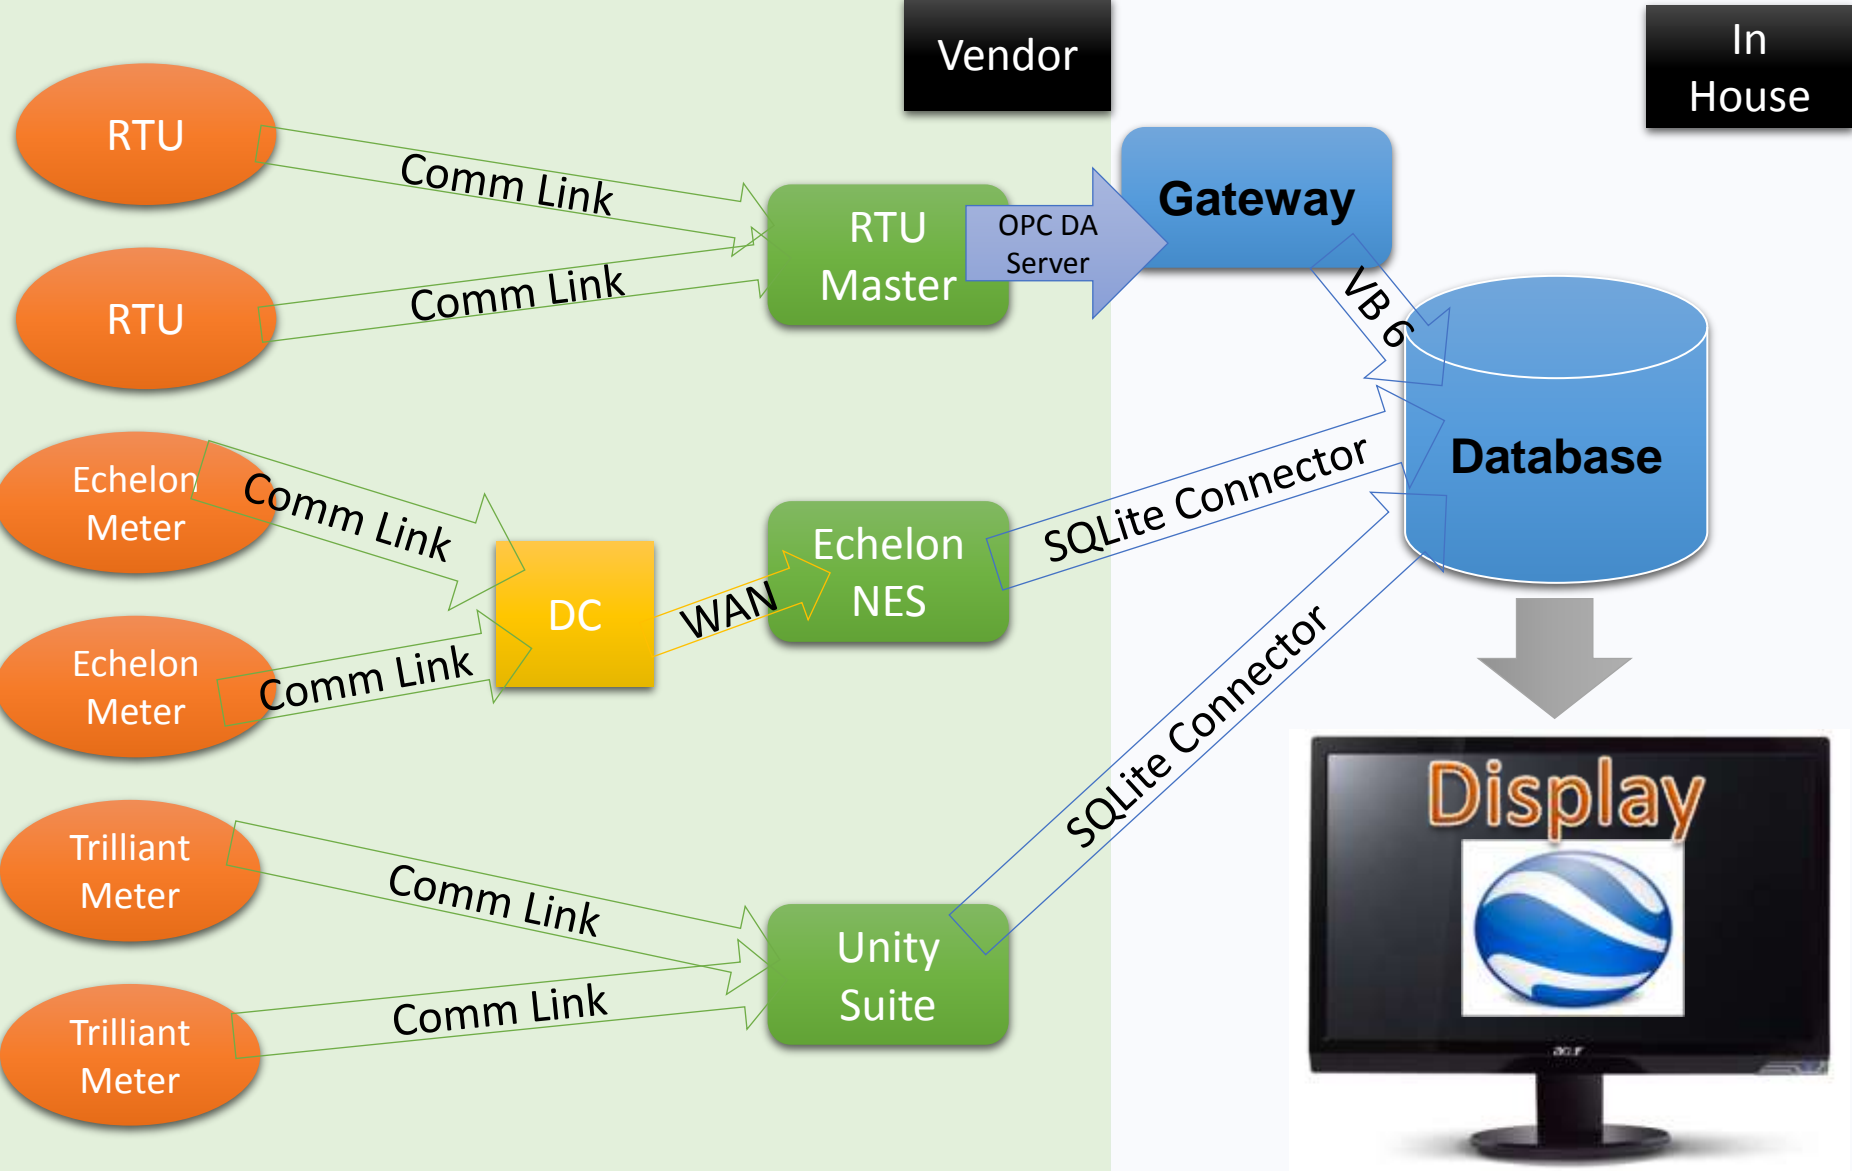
Vendor

In House

RTU

Comm Link

RTU Master

OPC DA Server

Gateway

RTU

Comm Link

VB 6

Database

Echelon Meter

Comm Link

DC

WAN

Echelon NES

SQLite Connector

Echelon Meter

Comm Link

SQLite Connector

Display

Trilliant Meter

Comm Link

Unity Suite

Trilliant Meter

Comm Link

acer